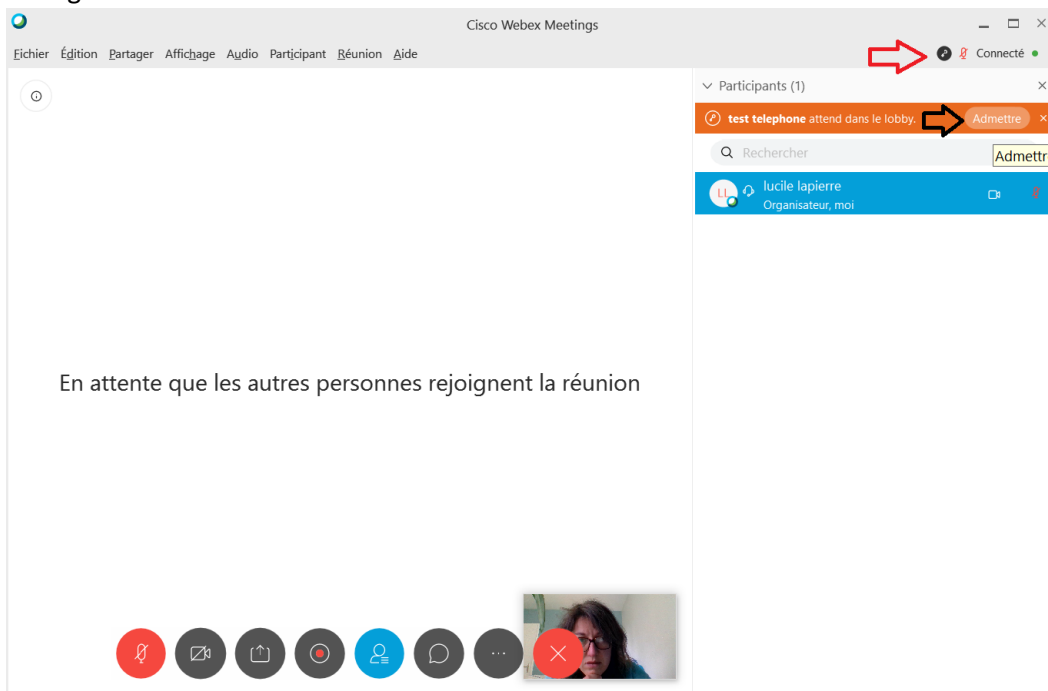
Cisco Webex Meetings

Fichier Édition Partager Affichage Audio Participant Réunion Aide

Connecté

Participants (1)

test telephone attend dans le lobby. Admettre

Rechercher

Admettr

LL lucile lapierre
Organisateur, moi

En attente que les autres personnes rejoignent la réunion

···